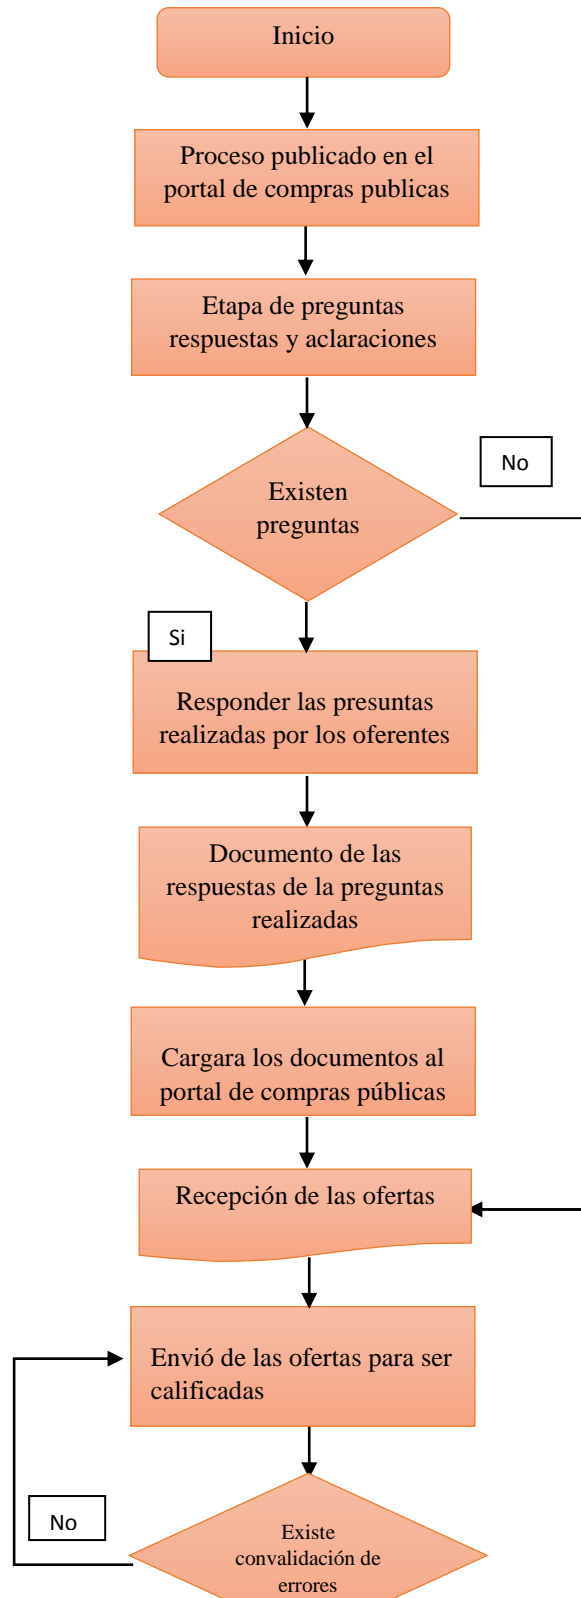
Inicio

Proceso publicado en el portal de compras publicas

Etapa de preguntas respuestas y aclaraciones

Existen preguntas

No

Si

Responder las presuntas realizadas por los oferentes

Documento de las respuestas de la preguntas realizadas

Cargara los documentos al portal de compras públicas

Recepción de las ofertas

Envió de las ofertas para ser calificadas

No

Existe convalidación de errores